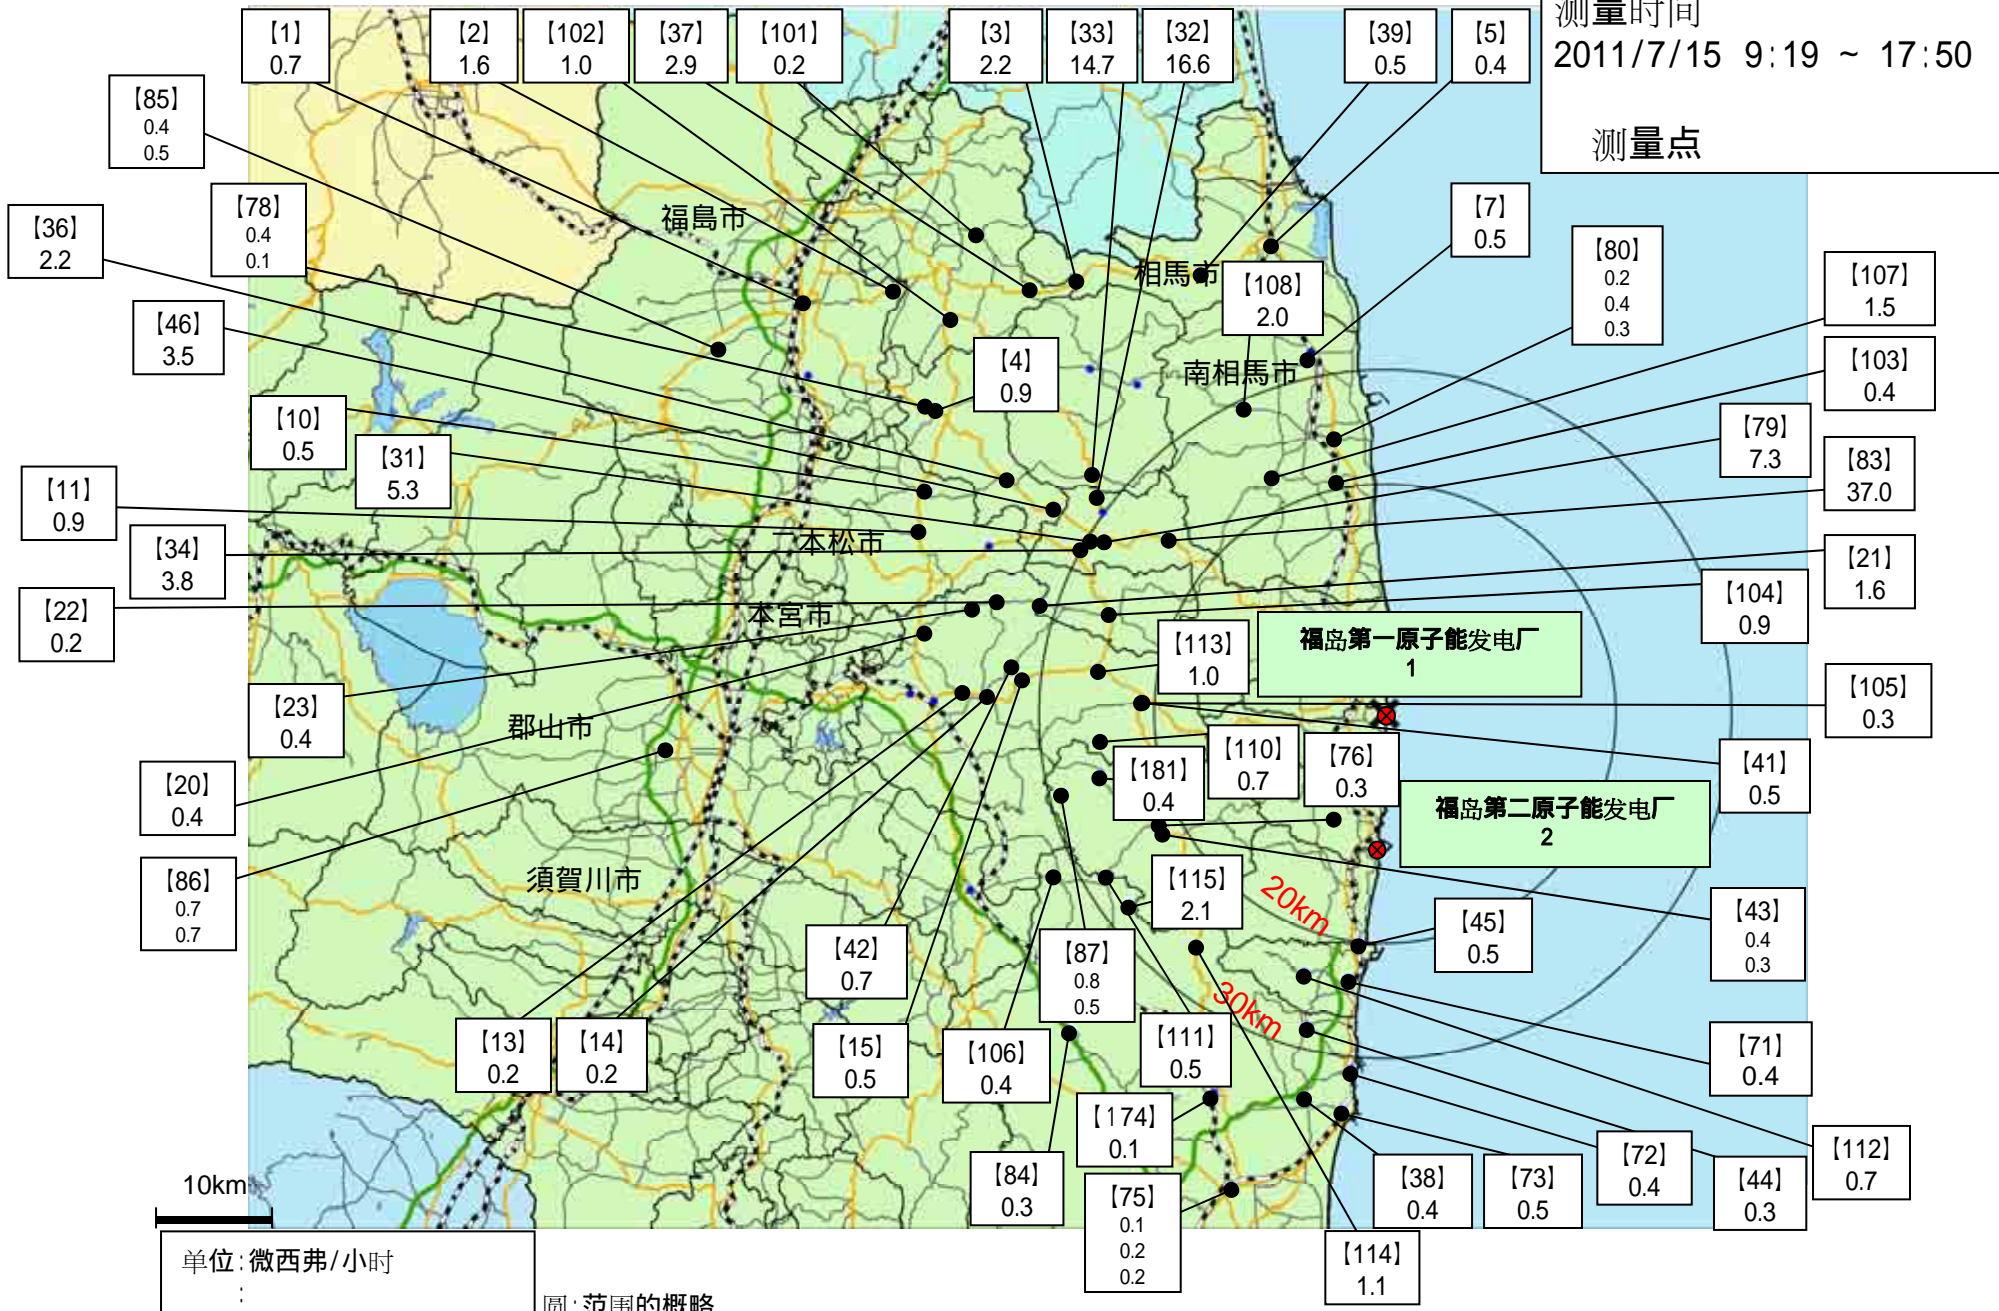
测量时间
2011/7/15 9:19 ~ 17:50

测量点

【1】 0.7
【2】 1.6
【102】 1.0
【37】 2.9
【101】 0.2
【3】 2.2
【33】 14.7
【32】 16.6
【39】 0.5
【5】 0.4
【85】 0.4 0.5
【78】 0.4 0.1
【36】 2.2
【7】 0.5
【80】 0.2 0.4 0.3
【107】 1.5
【108】 2.0
【46】 3.5
【4】 0.9
【103】 0.4
【10】 0.5
【31】 5.3
【79】 7.3
【83】 37.0
【11】 0.9
【34】 3.8
【21】 1.6
【22】 0.2
【104】 0.9
【113】 1.0
【23】 0.4
【105】 0.3
【110】 0.7
【76】 0.3
【41】 0.5
【20】 0.4
【181】 0.4
【86】 0.7 0.7
【115】 2.1
【45】 0.5
【43】 0.4 0.3
【42】 0.7
【87】 0.8 0.5
【13】 0.2
【14】 0.2
【15】 0.5
【106】 0.4
【111】 0.5
【71】 0.4
【174】 0.1
【84】 0.3
【75】 0.1 0.2 0.2
【38】 0.4
【73】 0.5
【72】 0.4
【44】 0.3
【112】 0.7
【114】 1.1

福島市
相馬市
南相馬市
二本松市
本宮市
郡山市
須賀川市

福岛第一原子能发电厂 1
福岛第二原子能发电厂 2

20km
30km

10km

单位:微西弗/小时
:

圆:范围的概略